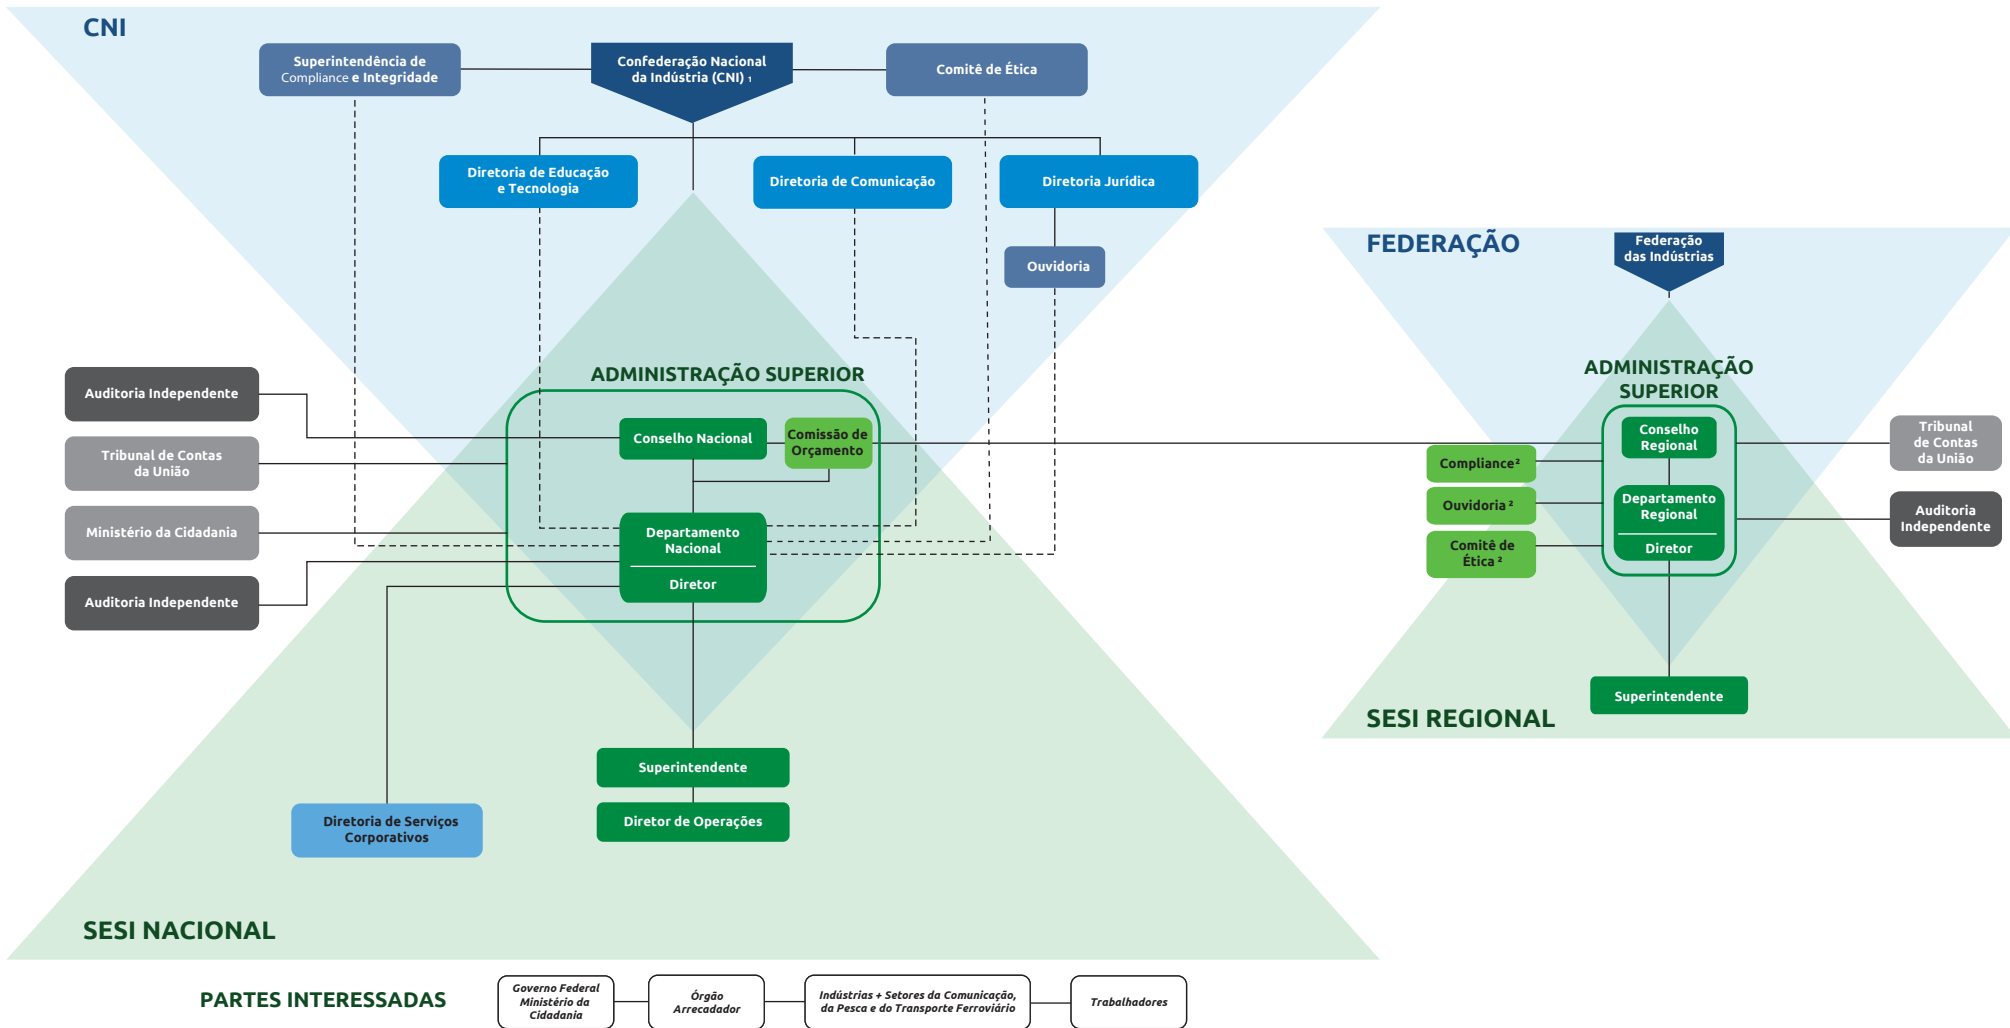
CNI

Superintendência de Compliance e Integridade

Confederação Nacional da Indústria (CNI) ¹

Comitê de Ética

Diretoria de Educação e Tecnologia

Diretoria de Comunicação

Diretoria Jurídica

Ouvidoria

FEDERAÇÃO

Federação das Indústrias

ADMINISTRAÇÃO SUPERIOR

Auditoria Independente

Tribunal de Contas da União

Ministério da Cidadania

Auditoria Independente

Conselho Nacional

Comissão de Orçamento

Departamento Nacional

Diretor

ADMINISTRAÇÃO SUPERIOR

Conselho Regional

Compliance²

Ouvidoria²

Comitê de Ética²

Departamento Regional

Diretor

Tribunal de Contas da União

Auditoria Independente

Superintendente

SESI REGIONAL

Superintendente

Diretor de Operações

Diretoria de Serviços Corporativos

SESI NACIONAL

PARTES INTERESSADAS

Governo Federal Ministério da Cidadania

Órgão Arrecadador

Indústrias + Setores da Comunicação, da Pesca e do Transporte Ferroviário

Trabalhadores